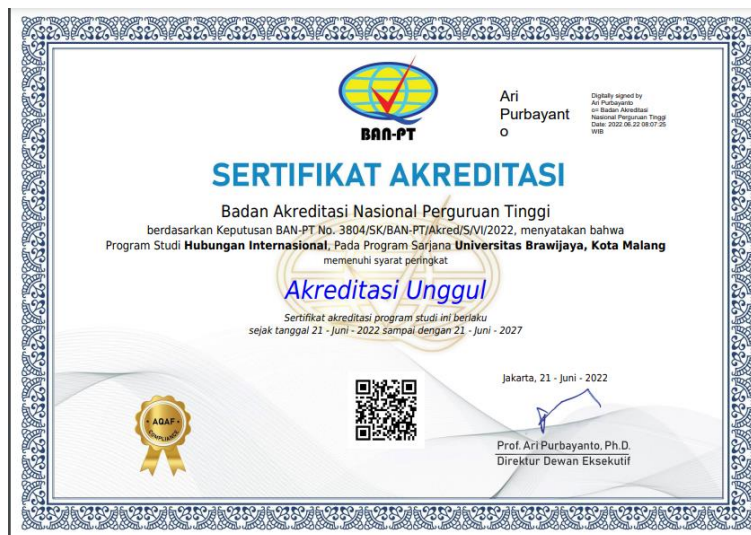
BAN-PT

Ari Purbayanto

Digitally signed by Ari Purbayanto o= Badan Akreditasi Nasional Perguruan Tinggi Date: 2022.06.22 08:07:25 WIB

SERTIFIKAT AKREDITASI

Badan Akreditasi Nasional Perguruan Tinggi

berdasarkan Keputusan BAN-PT No. 3804/SK/BAN-PT/Akred/S/VI/2022, menyatakan bahwa Program Studi **Hubungan Internasional**, Pada Program Sarjana **Universitas Brawijaya, Kota Malang** memenuhi syarat peringkat

Akreditasi Unggul

Sertifikat akreditasi program studi ini berlaku sejak tanggal 21 - Juni - 2022 sampai dengan 21 - Juni - 2027

AQAF COMPLIANCE

Jakarta, 21 - Juni - 2022

Prof. Ari Purbayanto, Ph.D.
Direktur Dewan Eksekutif